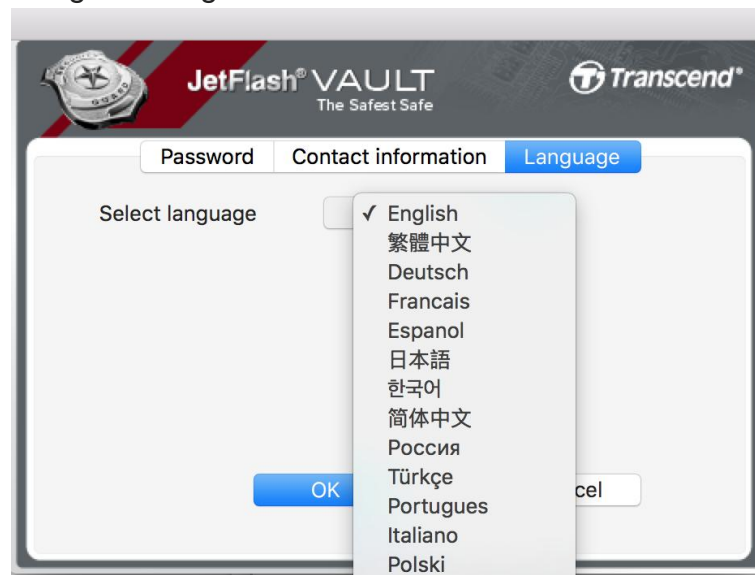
JetFlash® VAULT
The Safest Safe
Transcend®

Password | Contact information | Language

Select language

✓ English
繁體中文
Deutsch
Francais
Espanol
日本語
한국어
简体中文
Россия
Türkçe
Portugues
Italiano
Polski

OK

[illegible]cel